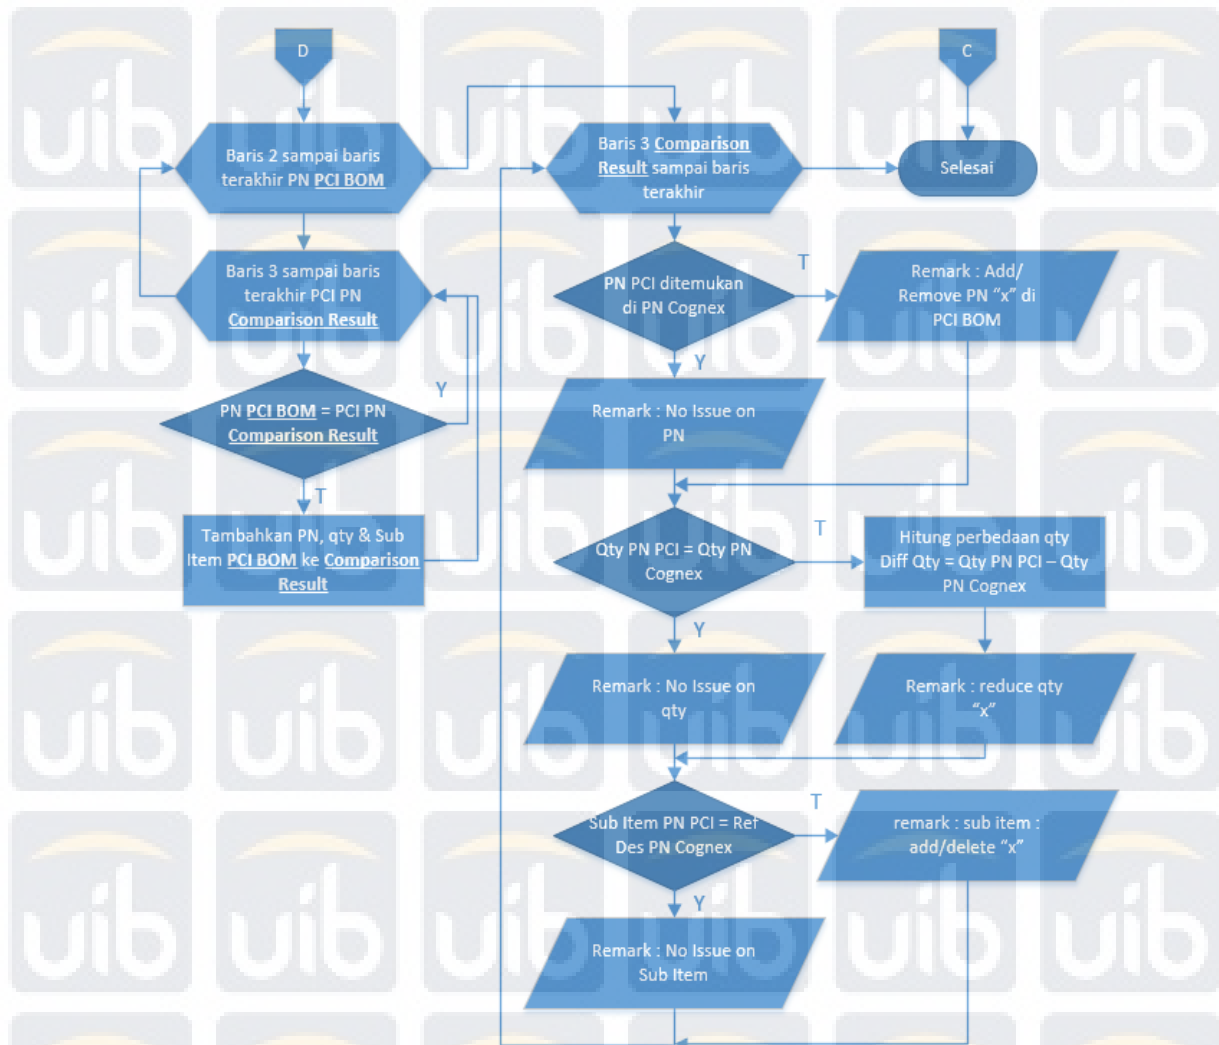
D

Baris 2 sampai baris terakhir PN PCI BOM

Baris 3 sampai baris terakhir PCI PN Comparison Result

PN PCI BOM = PCI PN Comparison Result

Y

T

Tambahkan PN, qty & Sub Item PCI BOM ke Comparison Result

Baris 3 Comparison Result sampai baris terakhir

PN PCI ditemukan di PN Cognex

T

Remark : Add/ Remove PN "x" di PCI BOM

Y

Remark : No Issue on PN

Qty PN PCI = Qty PN Cognex

T

Hitung perbedaan qty Diff Qty = Qty PN PCI – Qty PN Cognex

Y

Remark : No Issue on qty

Remark : reduce qty "x"

Sub Item PN PCI = Ref Des PN Cognex

T

remark : sub item : add/delete "x"

Y

Remark : No Issue on Sub Item

C

Selesai

uib